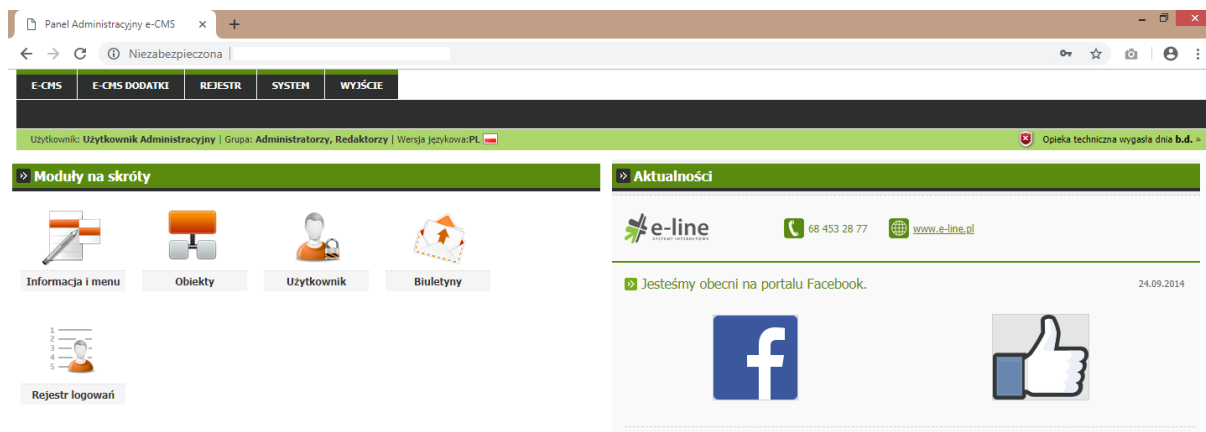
Panel Administracyjny e-CMS

Niezabezpieczona

E-CMS | E-CMS DODATKI | REJESTR | SYSTEM | WYJŚCIE

Użytkownik: Użytkownik Administracyjny | Grupa: Administratorzy, Redaktorzy | Wersja językowa:PL

Opieka techniczna wygasła dnia b.d. »

Moduły na skróty

Informacja i menu

Obiekty

Użytkownik

Biuletyny

1
2
3
4
5

Rejestr logowań

Aktualności

e-line
SYSTEMY INTERNETOWE

68 453 28 77

www.e-line.pl

Jesteśmy obecni na portalu Facebook.

24.09.2014

f